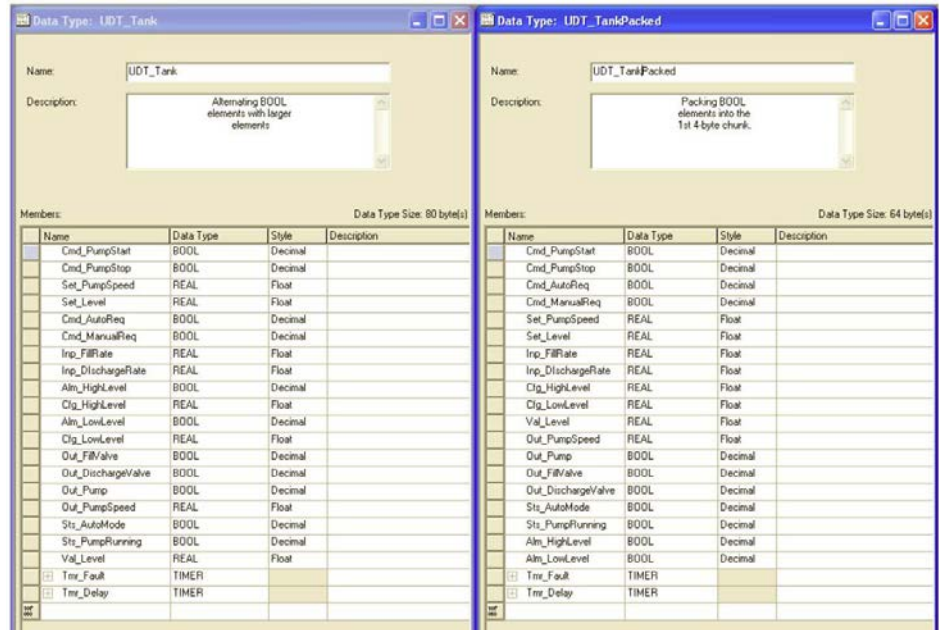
Data Type: UDT_Tank

Name: UDT_Tank

Description: Alternating BOOL elements with larger elements

Members: Data Type Size: 80 byte(s)

| Name | Data Type | Style | Description |
|---|---|---|---|
| Cmd_PumpStart | BOOL | Decimal | |
| Cmd_PumpStop | BOOL | Decimal | |
| Set_PumpSpeed | REAL | Float | |
| Set_Level | REAL | Float | |
| Cmd_AutoReq | BOOL | Decimal | |
| Cmd_ManualReq | BOOL | Decimal | |
| Inp_FillRate | REAL | Float | |
| Inp_DischargeRate | REAL | Float | |
| Alm_HighLevel | BOOL | Decimal | |
| Cfg_HighLevel | REAL | Float | |
| Alm_LowLevel | BOOL | Decimal | |
| Cfg_LowLevel | REAL | Float | |
| Out_FillValve | BOOL | Decimal | |
| Out_DischargeValve | BOOL | Decimal | |
| Out_Pump | BOOL | Decimal | |
| Out_PumpSpeed | REAL | Float | |
| Sts_AutoMode | BOOL | Decimal | |
| Sts_PumpRunning | BOOL | Decimal | |
| Val_Level | REAL | Float | |
| Tmr_Fault | TIMER | | |
| Tmr_Delay | TIMER | | |

Data Type: UDT_TankPacked

Name: UDT_TankPacked

Description: Packing BOOL elements into the 1st 4-byte chunk.

Members: Data Type Size: 64 byte(s)

| Name | Data Type | Style | Description |
|---|---|---|---|
| Cmd_PumpStart | BOOL | Decimal | |
| Cmd_PumpStop | BOOL | Decimal | |
| Cmd_AutoReq | BOOL | Decimal | |
| Cmd_ManualReq | BOOL | Decimal | |
| Set_PumpSpeed | REAL | Float | |
| Set_Level | REAL | Float | |
| Inp_FillRate | REAL | Float | |
| Inp_DischargeRate | REAL | Float | |
| Cfg_HighLevel | REAL | Float | |
| Cfg_LowLevel | REAL | Float | |
| Val_Level | REAL | Float | |
| Out_PumpSpeed | REAL | Float | |
| Out_Pump | BOOL | Decimal | |
| Out_FillValve | BOOL | Decimal | |
| Out_DischargeValve | BOOL | Decimal | |
| Sts_AutoMode | BOOL | Decimal | |
| Sts_PumpRunning | BOOL | Decimal | |
| Alm_HighLevel | BOOL | Decimal | |
| Alm_LowLevel | BOOL | Decimal | |
| Tmr_Fault | TIMER | | |
| Tmr_Delay | TIMER | | |